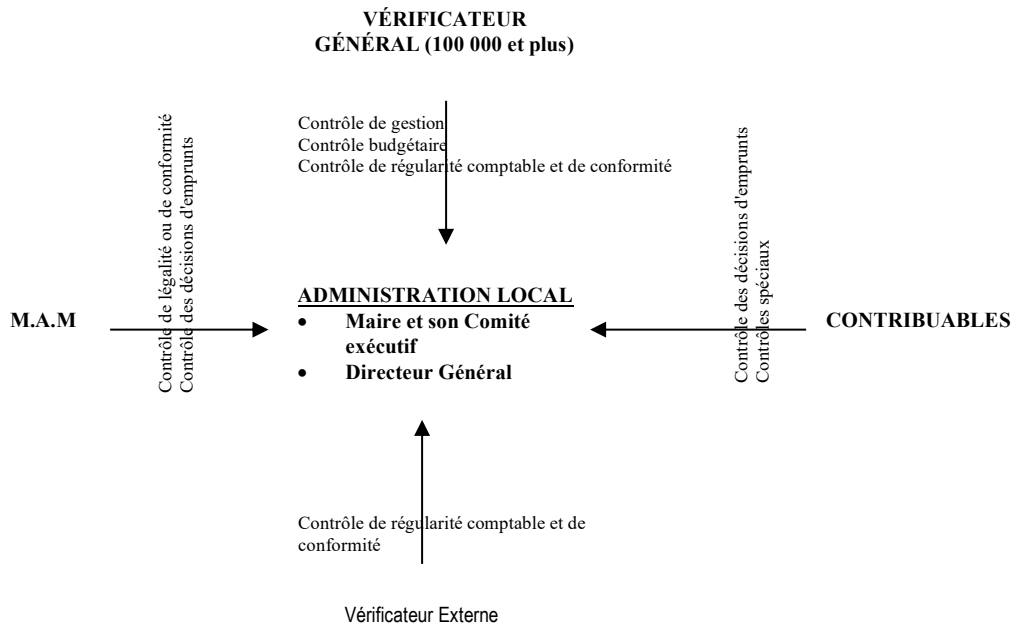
VÉRIFICATEUR GÉNÉRAL (100 000 et plus)

Contrôle de gestion
Contrôle budgétaire
Contrôle de régularité comptable et de conformité

Contrôle de légalité ou de conformité
Contrôle des décisions d'emprunts

Contrôle des décisions d'emprunts
Contrôles spéciaux

M.A.M

ADMINISTRATION LOCAL
• Maire et son Comité exécutif
• Directeur Général

CONTRIBUABLES

Contrôle de régularité comptable et de conformité

Vérificateur Externe